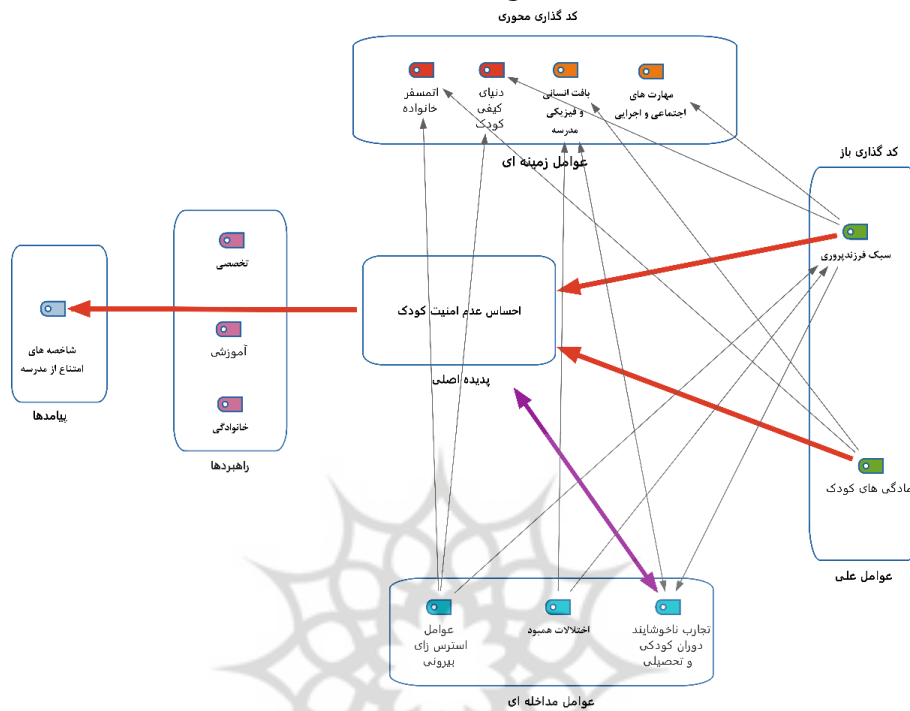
کد گذاری محوری

اتمسفر خانواده

دنیای کیفی کودک

بافت انسانی و فیزیکی مدرسه

مهارت های اجتماعی و اجرایی

عوامل زمینه ای

کد گذاری باز

سبک فرزندپروری

احساس عدم امنیت کودک

پدیده اصلی

تخصصی

آموزشی

خانوادگی

راهبردها

شاخصه های امتناع از مدرسه

پیامدها

مادگی های کودک

عوامل علی

عوامل استرس زای بیرونی

اختلالات همبود

تجارب ناخوشایند دوران کودکی و تحصیلی

عوامل مداخله ای